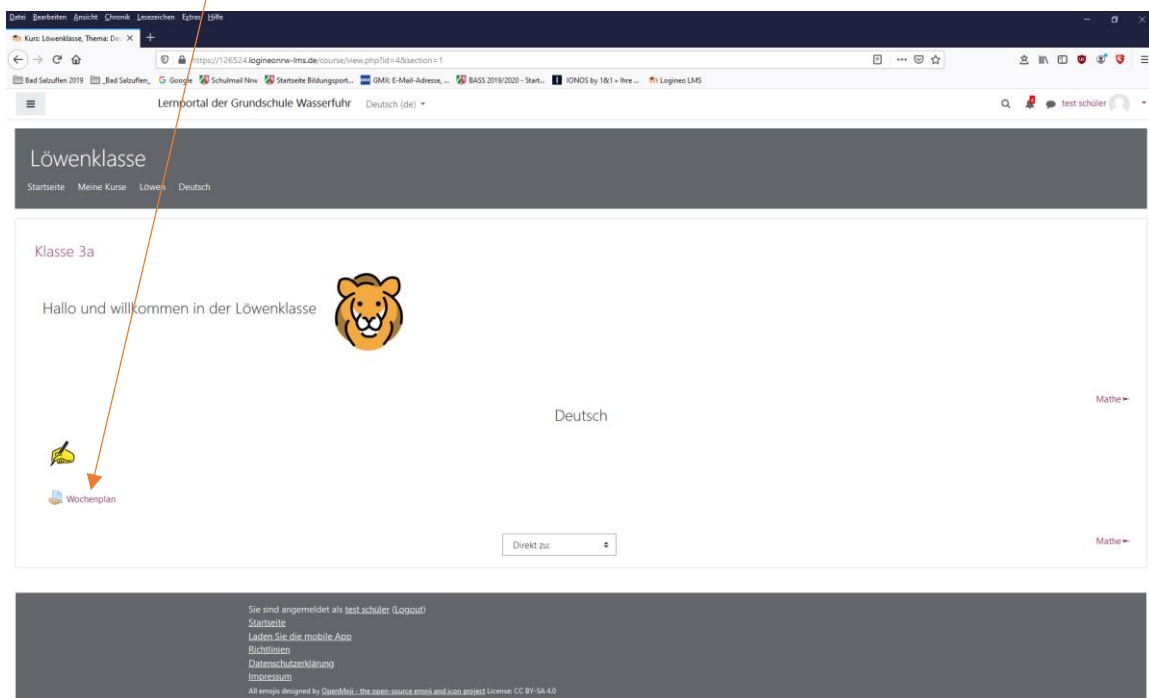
Datei Bearbeiten Ansicht Chronik Lesezeichen Extras Hilfe

Kurs: Löwenklasse, Thema: Deu ×

https://126524.logineonrw-lms.de/course/view.php?id=4&section=1

Bad Salzuflen 2019 _Bad Salzuflen_ Google Schulmail Nrw Startseite Bildungsport... GMX: E-Mail-Adresse, ... BASS 2019/2020 - Start... IONOS by 1&1 » Ihre ... Logineo LMS

Lernportal der Grundschule Wasserfuhr Deutsch (de)

test schüler

Löwenklasse

Startseite Meine Kurse Löwen Deutsch

Klasse 3a

Hallo und willkommen in der Löwenklasse

Mathe

Deutsch

Wochenplan

Direkt zu:

Mathe

Sie sind angemeldet als test schüler (Logout)
Startseite
Laden Sie die mobile App
Richtlinien
Datenschutzerklärung
Impressum
All emojis designed by OpenMoji - the open-source emoji and icon project License: CC BY-SA 4.0